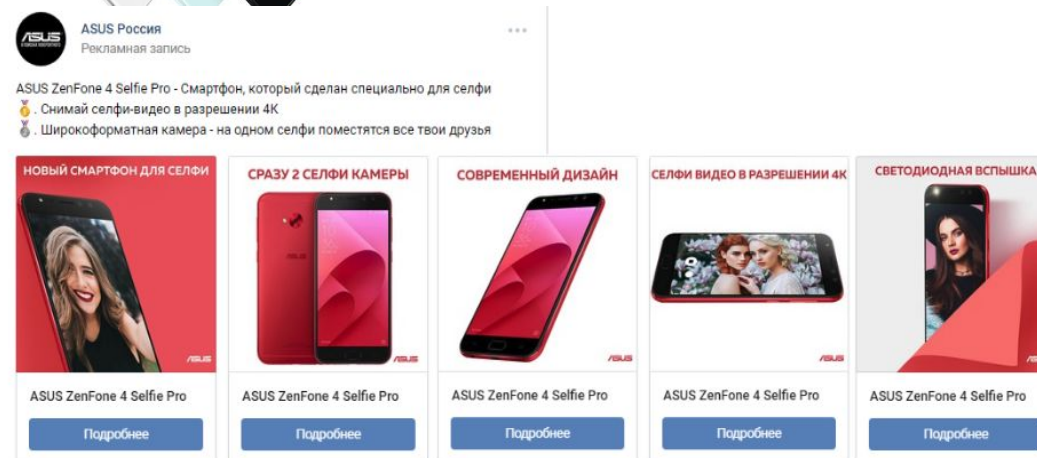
ASUS Россия
Рекламная запись

ASUS ZenFone 4 Selfie Pro - Смартфон, который сделан специально для селфи
🥇. Снимай селфи-видео в разрешении 4K
🥈. Широкоформатная камера - на одном селфи поместятся все твои друзья

НОВЫЙ СМАРТФОН ДЛЯ СЕЛФИ
ASUS
ASUS ZenFone 4 Selfie Pro
Подробнее

СРАЗУ 2 СЕЛФИ КАМЕРЫ
ASUS
ASUS ZenFone 4 Selfie Pro
Подробнее

СОВРЕМЕННЫЙ ДИЗАЙН
ASUS
ASUS ZenFone 4 Selfie Pro
Подробнее

СЕЛФИ ВИДЕО В РАЗРЕШЕНИИ 4K
ASUS
ASUS ZenFone 4 Selfie Pro
Подробнее

СВЕТОДИОДНАЯ ВСПЫШКА
ASUS
ASUS ZenFone 4 Selfie Pro
Подробнее